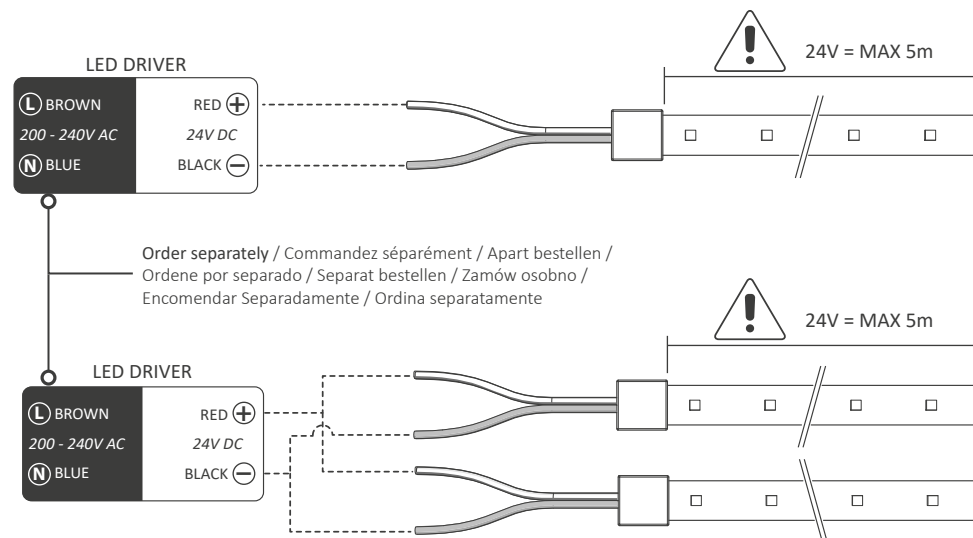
LED DRIVER

L BROWN
200 - 240V AC
N BLUE

RED +
24V DC
BLACK −

24V = MAX 5m

Order separately / Commandez séparément / Apart bestellen / Ordene por separado / Separat bestellen / Zamów osobno / Encomendar Separadamente / Ordina separatamente

24V = MAX 5m

LED DRIVER

L BROWN
200 - 240V AC
N BLUE

RED +
24V DC
BLACK −